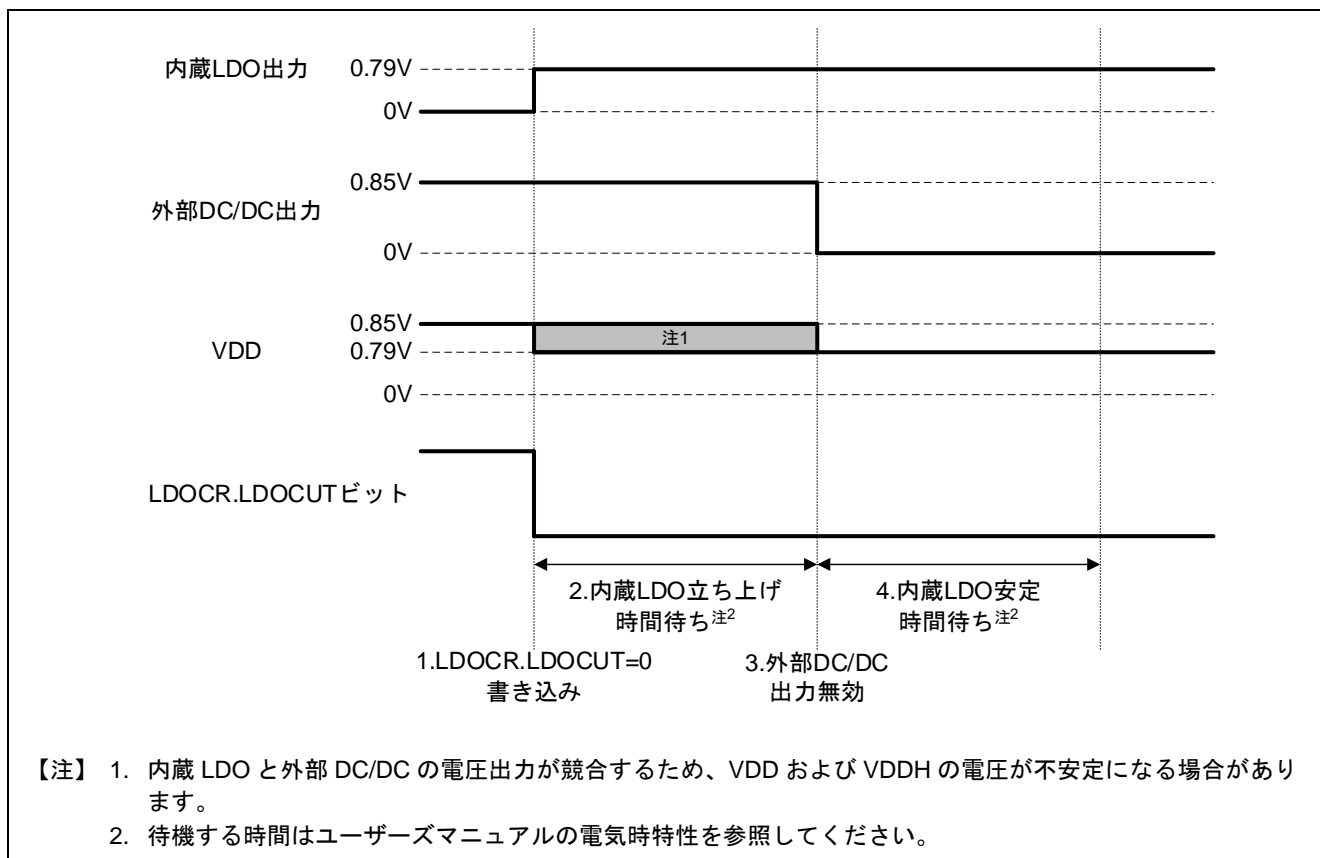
内蔵LDO出力

0.79V

0V

0.85V

外部DC/DC出力

0V

0.85V

VDD

0.79V

注1

0V

LDOCR.LDOCUTビット

2.内蔵LDO立ち上げ時間待ち$^{注2}$

4.内蔵LDO安定時間待ち$^{注2}$

1.LDOCR.LDOCUT=0 書き込み

3.外部DC/DC 出力無効

【注】 1. 内蔵 LDO と外部 DC/DC の電圧出力が競合するため、VDD および VDDH の電圧が不安定になる場合があります。

2. 待機する時間はユーザーズマニュアルの電気時特性を参照してください。